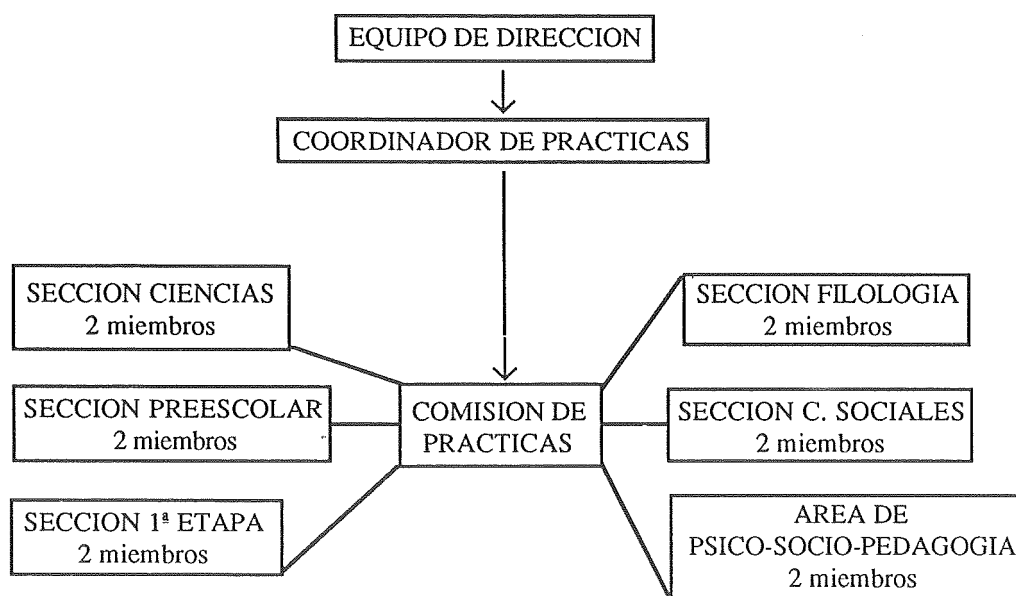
EQUIPO DE DIRECCION

COORDINADOR DE PRACTICAS

SECCION CIENCIAS
2 miembros

SECCION PREESCOLAR
2 miembros

SECCION 1ª ETAPA
2 miembros

COMISION DE PRACTICAS

SECCION FILOLOGIA
2 miembros

SECCION C. SOCIALES
2 miembros

AREA DE
PSICO-SOCIO-PEDAGOGIA
2 miembros